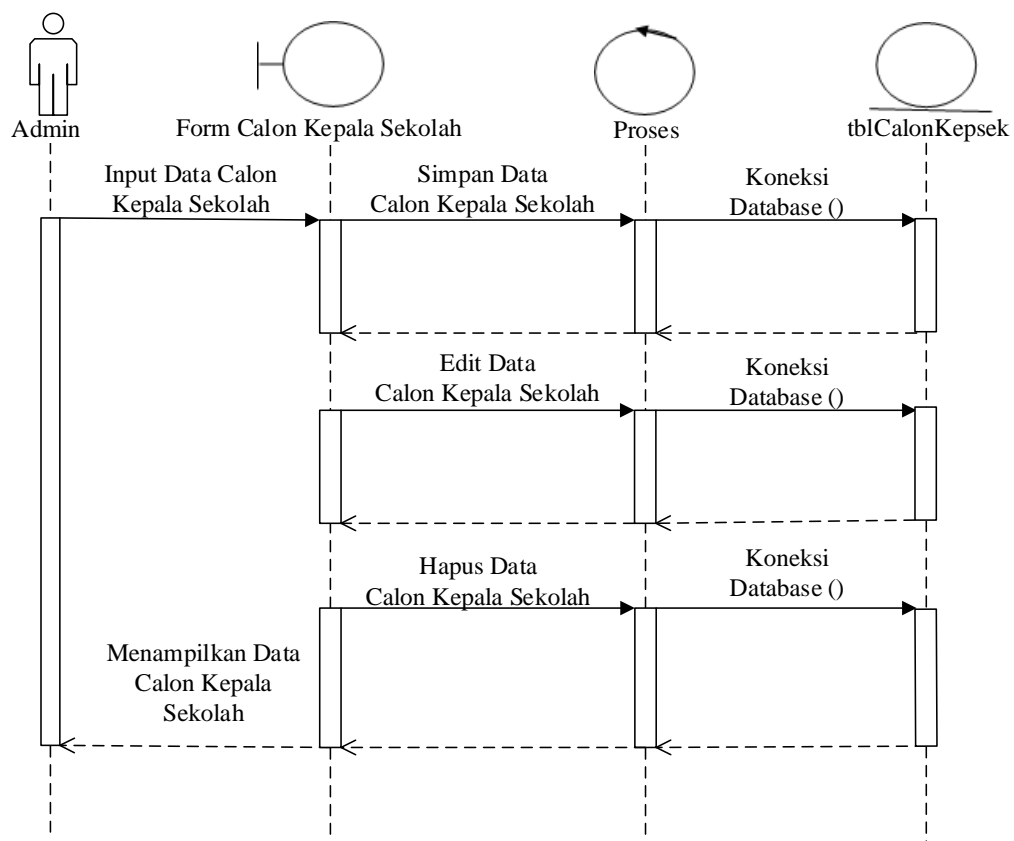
Admin

Form Calon Kepala Sekolah

Proses

tblCalonKepsek

Input Data Calon Kepala Sekolah

Simpan Data Calon Kepala Sekolah

Koneksi Database ()

Edit Data Calon Kepala Sekolah

Koneksi Database ()

Hapus Data Calon Kepala Sekolah

Koneksi Database ()

Menampilkan Data Calon Kepala Sekolah